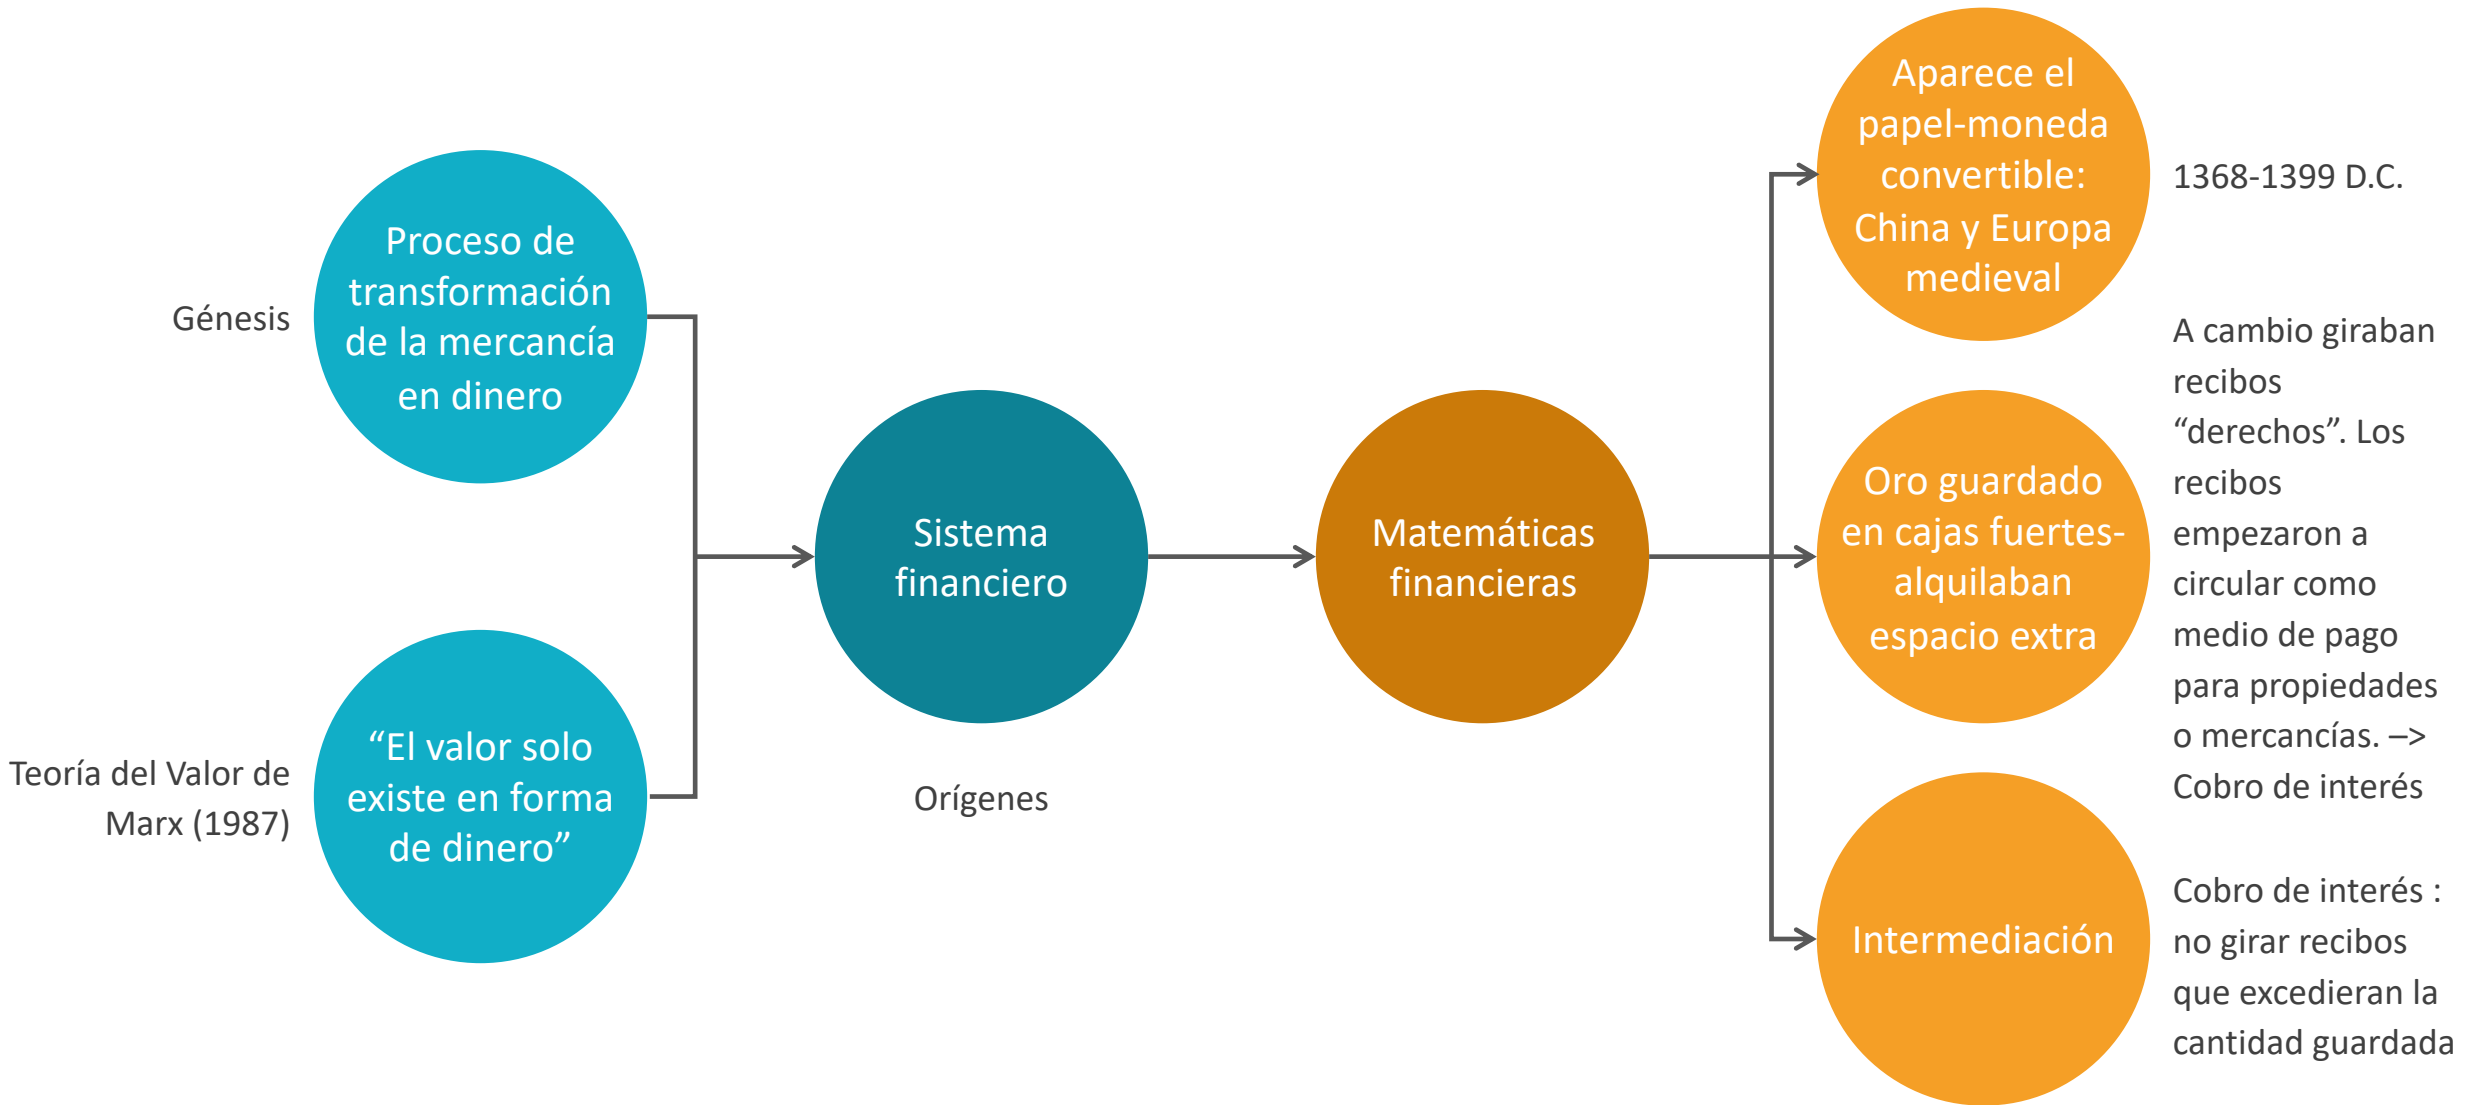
Génesis

Proceso de transformación de la mercancía en dinero

Teoría del Valor de Marx (1987)

“El valor solo existe en forma de dinero”

Sistema financiero

Orígenes

Matemáticas financieras

Aparece el papel-moneda convertible: China y Europa medieval

1368-1399 D.C.

Oro guardado en cajas fuertes-alquilaban espacio extra

A cambio giraban recibos “derechos”. Los recibos empezaron a circular como medio de pago para propiedades o mercancías. –> Cobro de interés

Intermediación

Cobro de interés : no girar recibos que excedieran la cantidad guardada